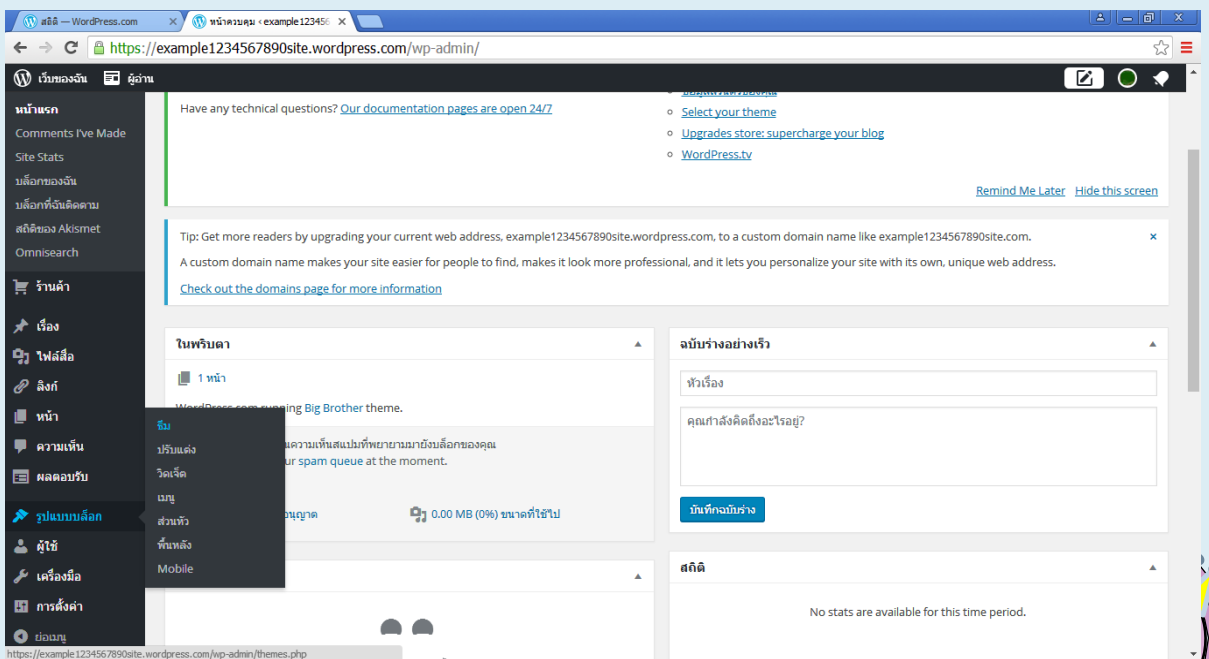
สถิติ — WordPress.com
หน้าควบคุม ‹ example123456

https://example1234567890site.wordpress.com/wp-admin/

เว็บของฉัน ผู้อ่าน

หน้าแรก
Comments I've Made
Site Stats
บล็อกของฉัน
บล็อกที่ฉันติดตาม
สถิติของ Akismet
Omnisearch
ร้านค้า
เรื่อง
ไฟล์สื่อ
ลิงก์
หน้า
ความเห็น
ผลตอบรับ
รูปแบบบล็อก
ผู้ใช้
เครื่องมือ
การตั้งค่า
ย่อเมนู

ธีม
ปรับแต่ง
วิดเจ็ต
เมนู
ส่วนหัว
พื้นหลัง
Mobile

Have any technical questions? Our documentation pages are open 24/7

Select your theme
Upgrades store: supercharge your blog
WordPress.tv

Remind Me Later Hide this screen

Tip: Get more readers by upgrading your current web address, example1234567890site.wordpress.com, to a custom domain name like example1234567890site.com.

A custom domain name makes your site easier for people to find, makes it look more professional, and it lets you personalize your site with its own, unique web address.

Check out the domains page for more information

ในพริบตา

1 หน้า

WordPress.com running Big Brother theme.

ความเห็นสแปมที่พยายามมายังบล็อกของคุณ
ur spam queue at the moment.

อนุญาต
0.00 MB (0%) ขนาดที่ใช้ไป

ฉบับร่างอย่างเร็ว

หัวเรื่อง

คุณกำลังคิดถึงอะไรอยู่?

บันทึกฉบับร่าง

สถิติ

No stats are available for this time period.

https://example1234567890site.wordpress.com/wp-admin/themes.php